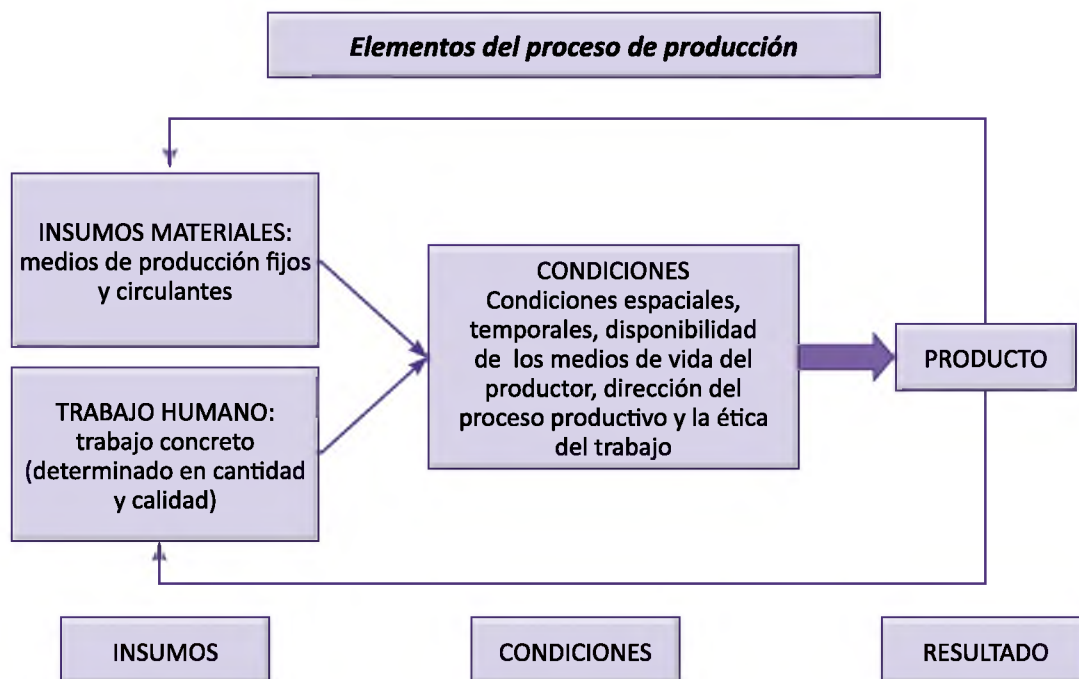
Elementos del proceso de producción

INSUMOS MATERIALES: medios de producción fijos y circulantes

TRABAJO HUMANO: trabajo concreto (determinado en cantidad y calidad)

CONDICIONES
Condiciones espaciales, temporales, disponibilidad de los medios de vida del productor, dirección del proceso productivo y la ética del trabajo

PRODUCTO

INSUMOS

CONDICIONES

RESULTADO